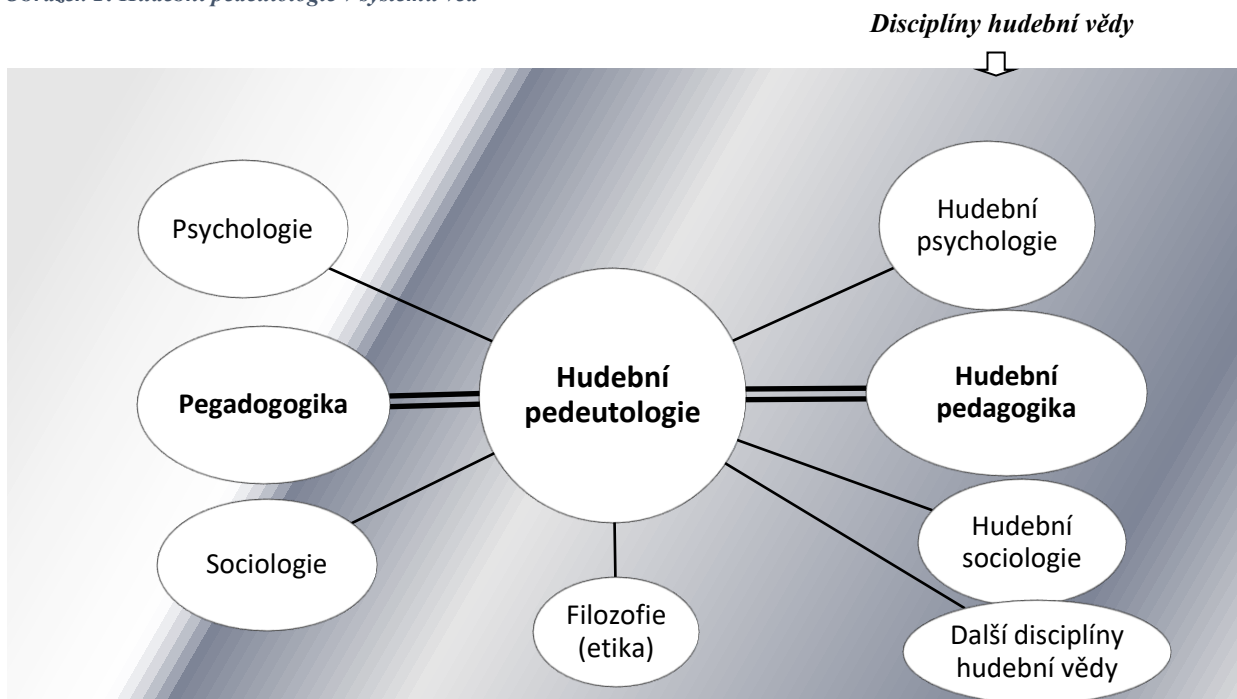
Obrázek 1: Hudební pedeutologie v systému věd

Disciplíny hudební vědy

Psychologie

Pegadogogika

Sociologie

Hudební pedeutologie

Filozofie (etika)

Hudební psychologie

Hudební pedagogika

Hudební sociologie

Další disciplíny hudební vědy